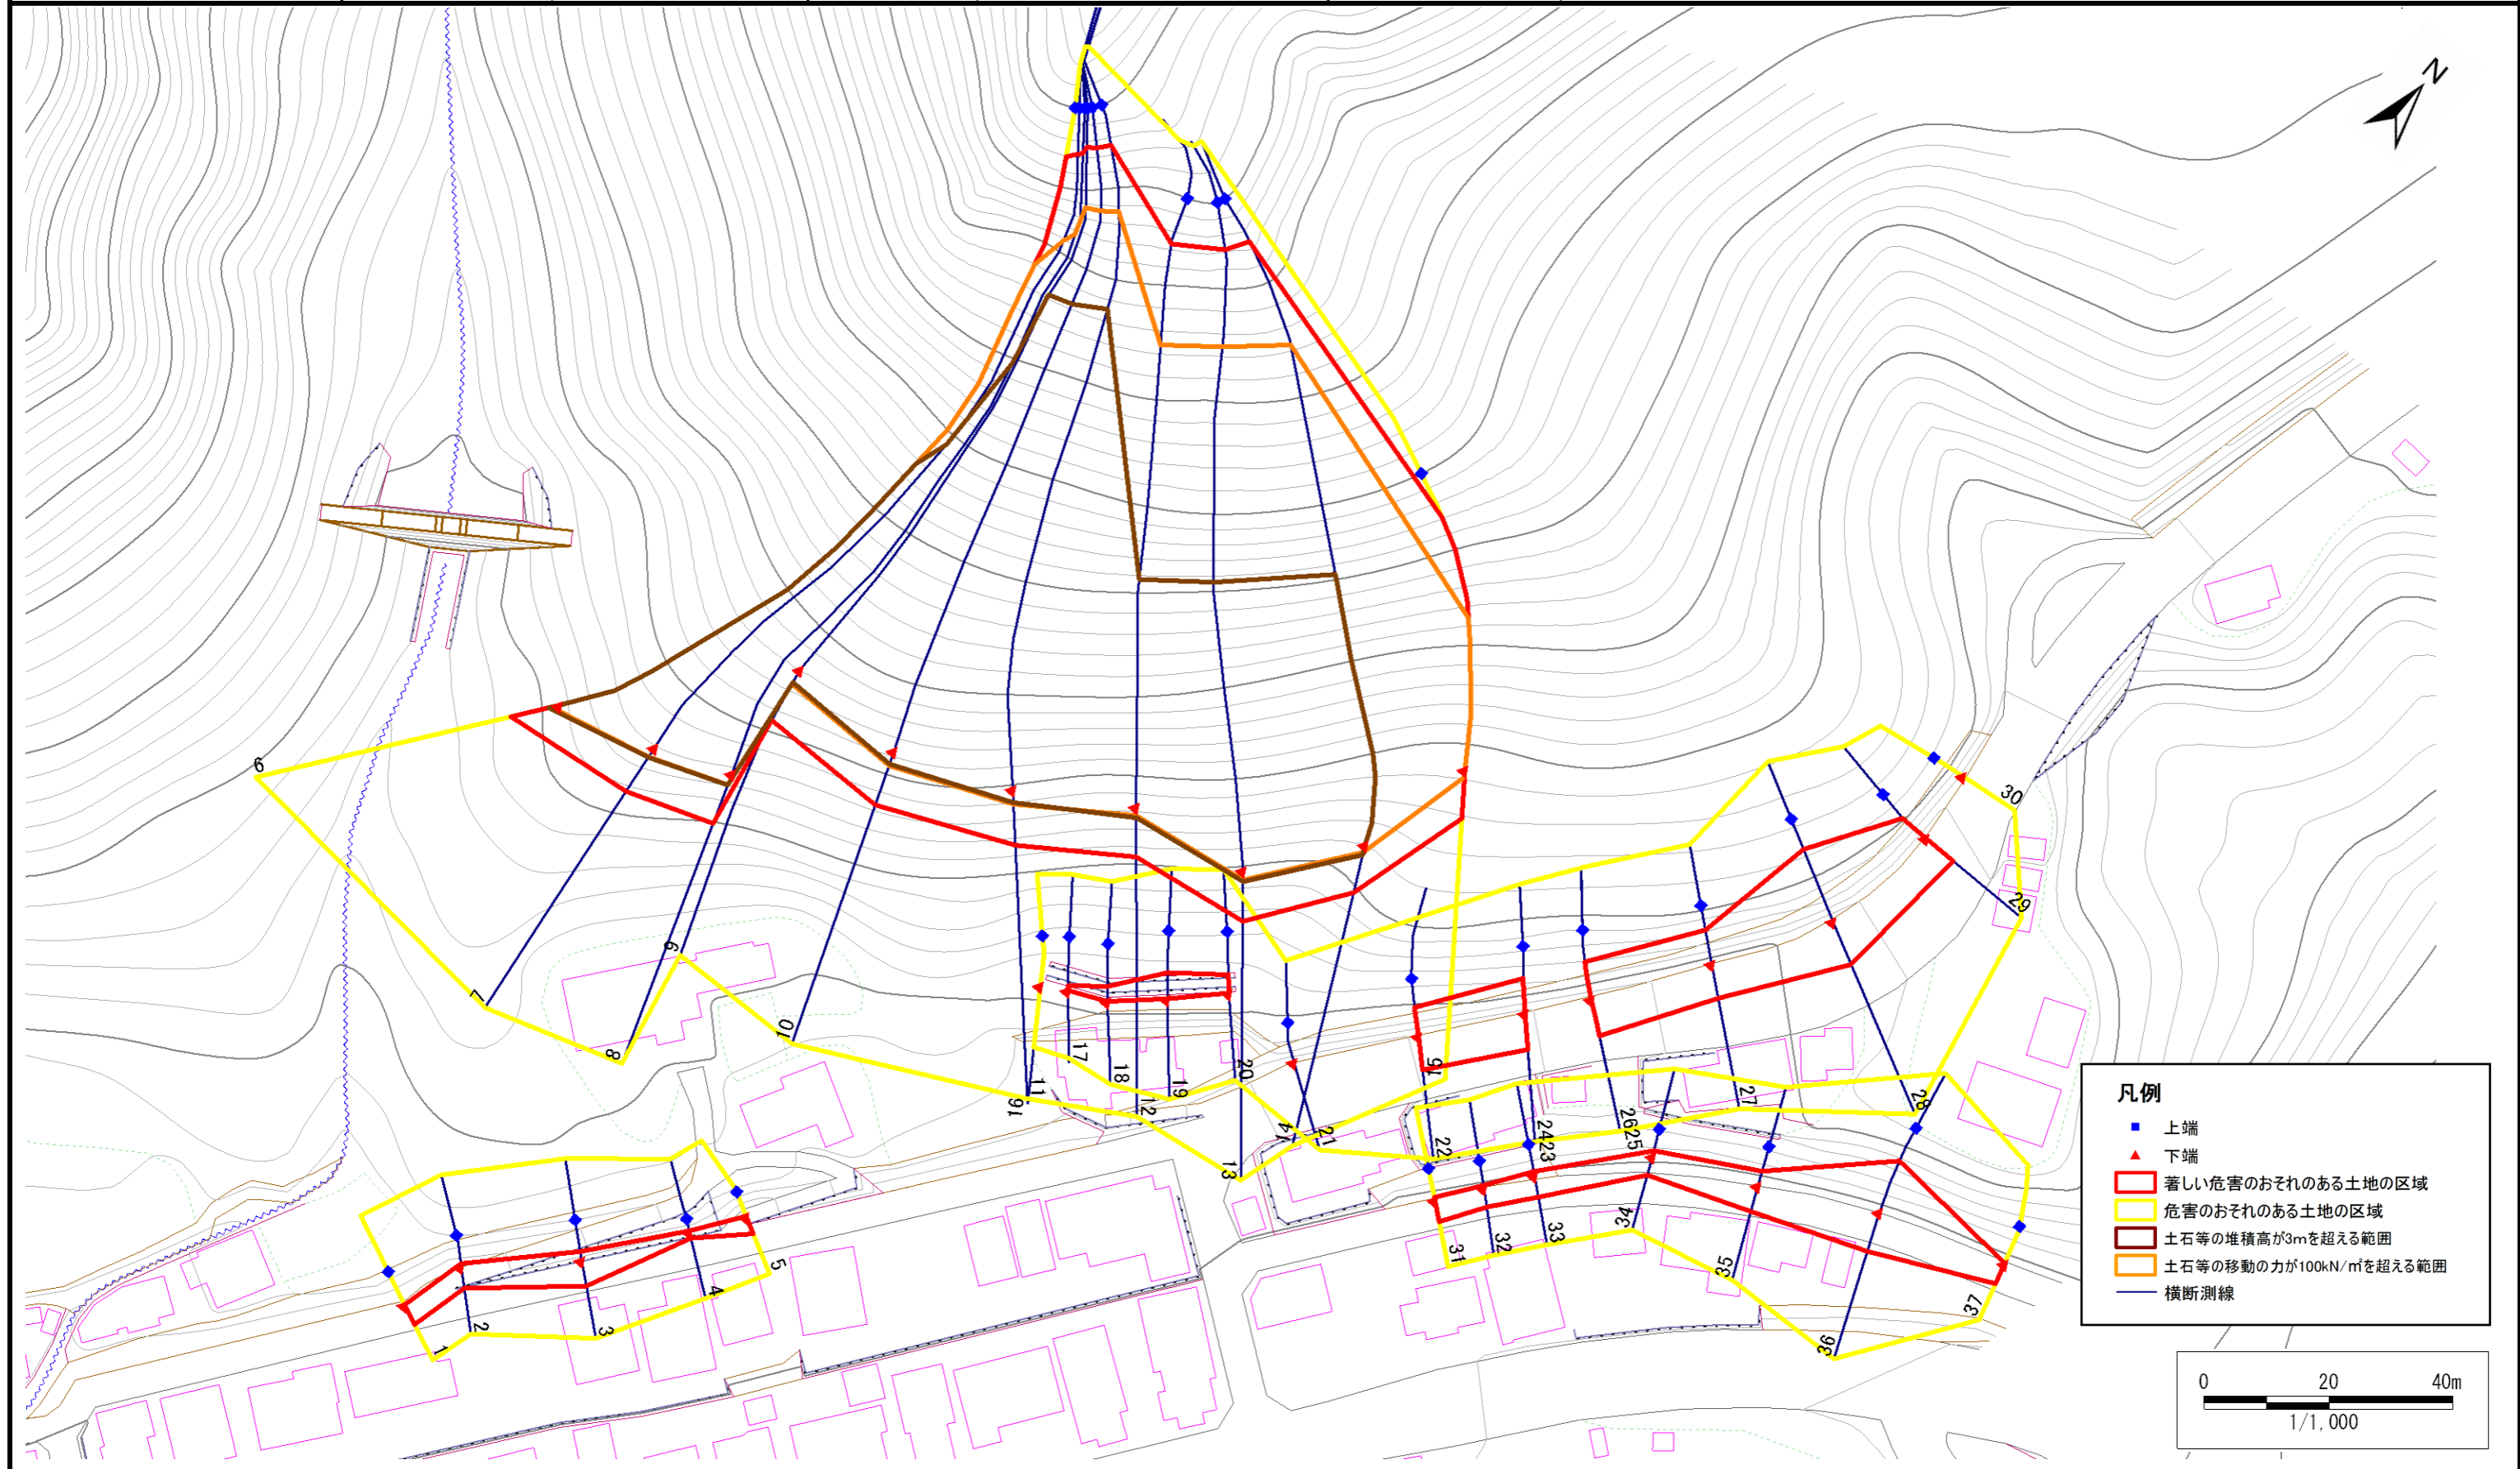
N

6
7
8
9
10
11
16
17
18
12
19
20
13
14
21
15
22
2423
2625
27
28
29
30
31
32
33
34
35
36
37
1
2
3
4
5

凡例
上端
下端
著しい危害のおそれのある土地の区域
危害のおそれのある土地の区域
土石等の堆積高が3mを超える範囲
土石等の移動の力が100kN/㎡を超える範囲
横断測線

0
20
40m
1/1,000